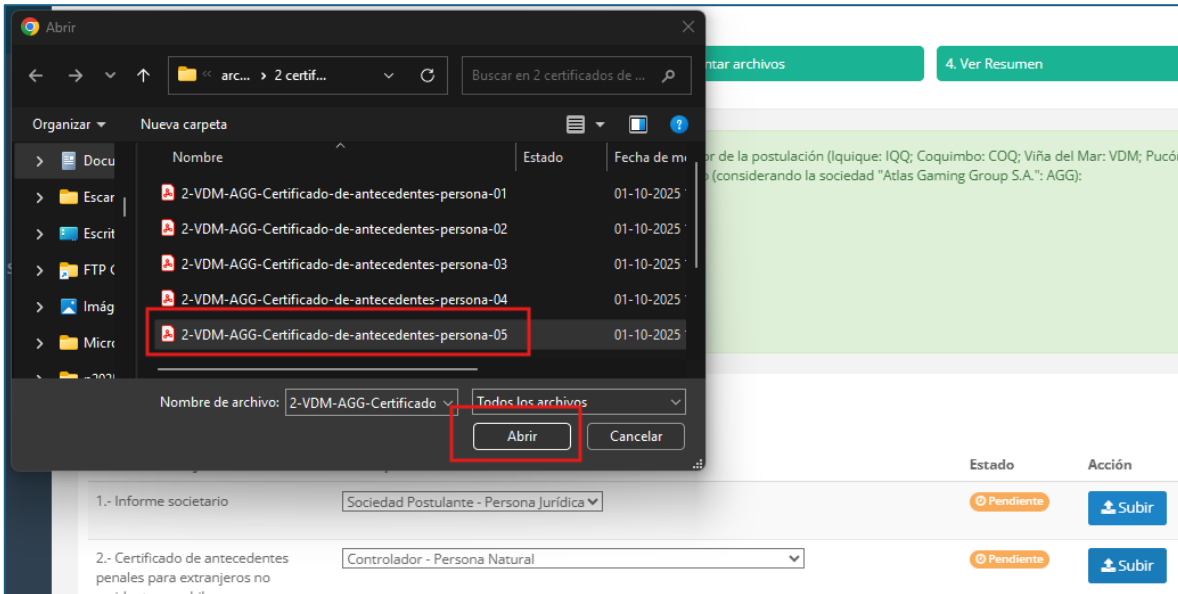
Abrir

« arc... › 2 certif...

Buscar en 2 certificados de ...

Organizar ▾ Nueva carpeta

Docu
Escar
Escrit
FTP C
Imág
Micro

| Nombre | Estado | Fecha de m |
|---|---|---|
| 2-VDM-AGG-Certificado-de-antecedentes-persona-01 | | 01-10-2025 |
| 2-VDM-AGG-Certificado-de-antecedentes-persona-02 | | 01-10-2025 |
| 2-VDM-AGG-Certificado-de-antecedentes-persona-03 | | 01-10-2025 |
| 2-VDM-AGG-Certificado-de-antecedentes-persona-04 | | 01-10-2025 |
| 2-VDM-AGG-Certificado-de-antecedentes-persona-05 | | 01-10-2025 |

Nombre de archivo: 2-VDM-AGG-Certificado Todos los archivos

Abrir Cancelar

ntar archivos

4. Ver Resumen

or de la postulación (Iquique: IQQ; Coquimbo: COQ; Viña del Mar: VDM; Pucó
o (considerando la sociedad "Atlas Gaming Group S.A.": AGG):

Estado Acción

1.- Informe societario Sociedad Postulante - Persona Jurídica Pendiente Subir

2.- Certificado de antecedentes penales para extranjeros no Controlador - Persona Natural Pendiente Subir